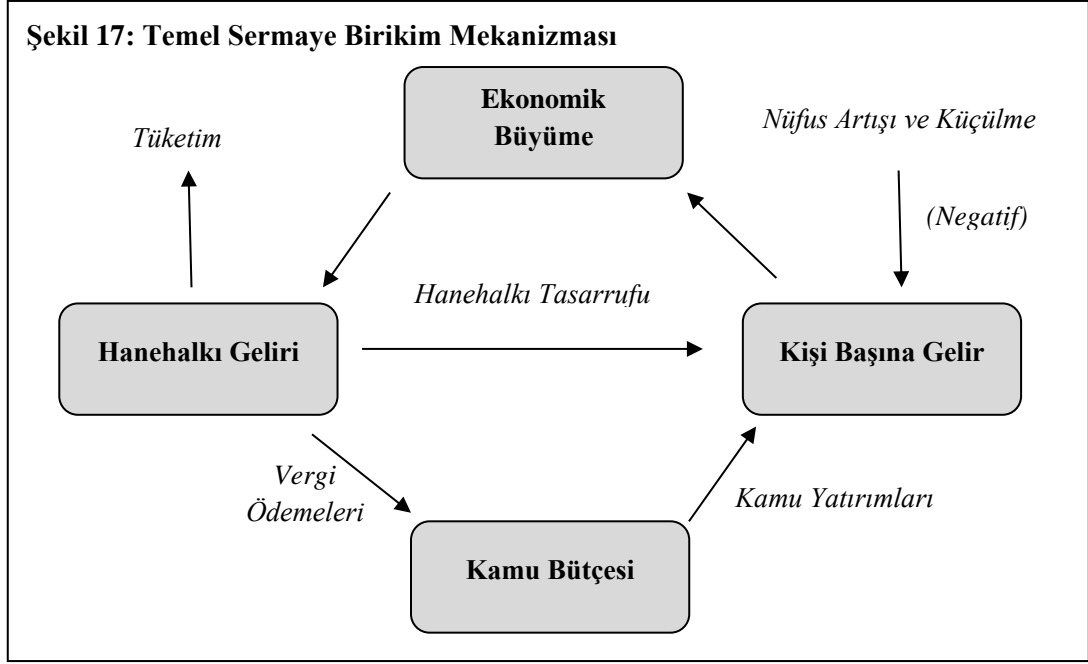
Şekil 17: Temel Sermaye Birikim Mekanizması

Ekonomik Büyüme

Tüketim

Nüfus Artışı ve Küçülme

(Negatif)

Hanehalkı Tasarrufu

Hanehalkı Geliri

Kişi Başına Gelir

Vergi Ödemeleri

Kamu Yatırımları

Kamu Bütçesi